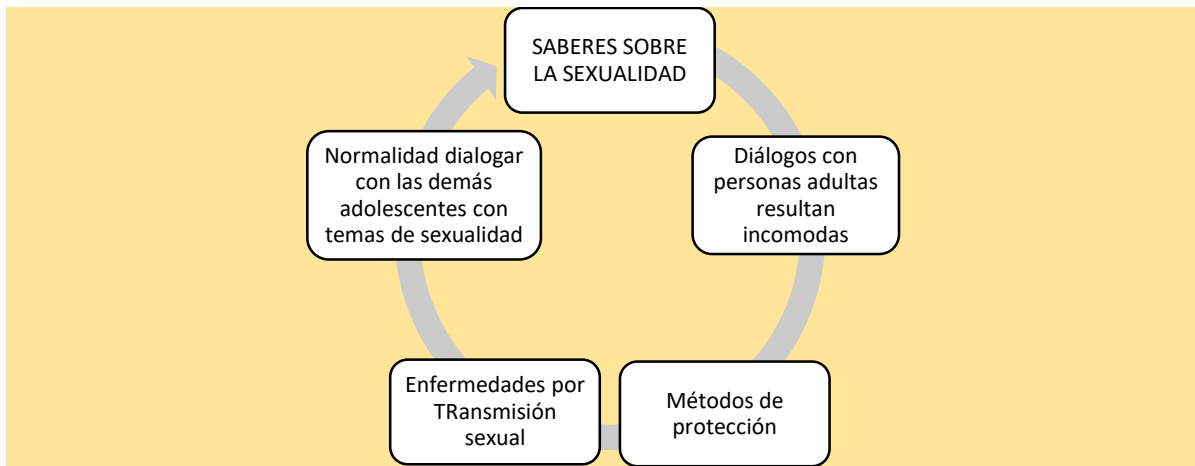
SABERES SOBRE LA SEXUALIDAD

Diálogos con personas adultas resultan incomodas

Métodos de protección

Enfermedades por TRansmisión sexual

Normalidad dialogar con las demás adolescentes con temas de sexualidad